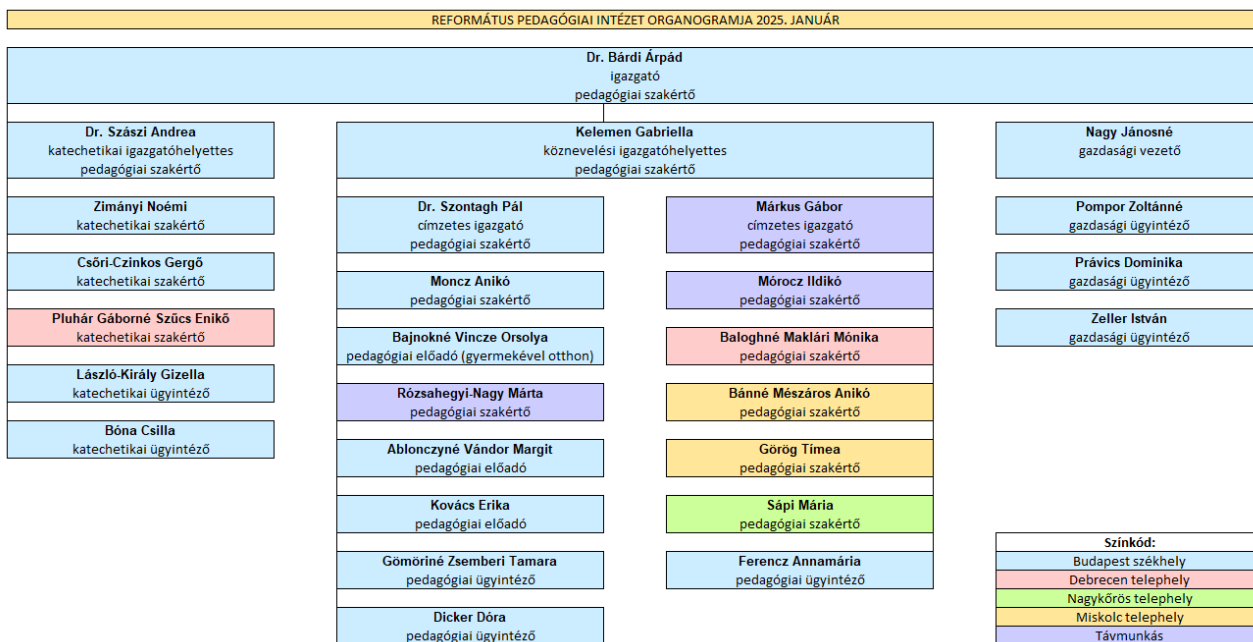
REFORMÁTUS PEDAGÓGIAI INTÉZET ORGANOGRAMJA 2025. JANUÁR

Dr. Bárdi Árpád
igazgató
pedagógiai szakértő

Dr. Szászi Andrea
katechetikai igazgatóhelyettes
pedagógiai szakértő

Zimányi Noémi
katechetikai szakértő

Csőri-Czinkos Gergő
katechetikai szakértő

Pluhár Gáborné Szűcs Enikő
katechetikai szakértő

László-Király Gizella
katechetikai ügyintéző

Bóna Csilla
katechetikai ügyintéző

Kelemen Gabriella
köznevelési igazgatóhelyettes
pedagógiai szakértő

Dr. Szontagh Pál
címzetes igazgató
pedagógiai szakértő

Moncz Anikó
pedagógiai szakértő

Bajnokné Vincze Orsolya
pedagógiai előadó (gyermekével otthon)

Rózsahegyi-Nagy Márta
pedagógiai szakértő

Ablonczyné Vándor Margit
pedagógiai előadó

Kovács Erika
pedagógiai előadó

Gömöriné Zsemberi Tamara
pedagógiai ügyintéző

Dicker Dóra
pedagógiai ügyintéző

Márkus Gábor
címzetes igazgató
pedagógiai szakértő

Mórocz Ildikó
pedagógiai szakértő

Baloghné Maklári Mónika
pedagógiai szakértő

Bánné Mészáros Anikó
pedagógiai szakértő

Görög Tímea
pedagógiai szakértő

Sápi Mária
pedagógiai szakértő

Ferencz Annamária
pedagógiai ügyintéző

Nagy Jánosné
gazdasági vezető

Pompor Zoltánné
gazdasági ügyintéző

Právics Dominika
gazdasági ügyintéző

Zeller István
gazdasági ügyintéző

Színkód:
Budapest székhely
Debrecen telephely
Nagykőrös telephely
Miskolc telephely
Távmunkás